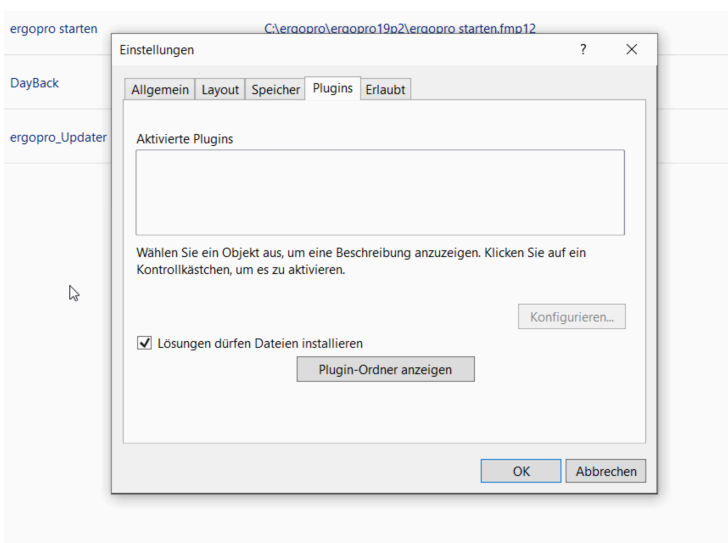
ergopro starten

C:\ergopro\ergopro19p2\ergopro starten.fmp12

DayBack

ergopro_Updater

Einstellungen

?

Allgemein | Layout | Speicher | Plugins | Erlaubt

Aktivierte Plugins

Wählen Sie ein Objekt aus, um eine Beschreibung anzuzeigen. Klicken Sie auf ein Kontrollkästchen, um es zu aktivieren.

Konfigurieren...

Lösungen dürfen Dateien installieren

Plugin-Ordner anzeigen

OK

Abbrechen